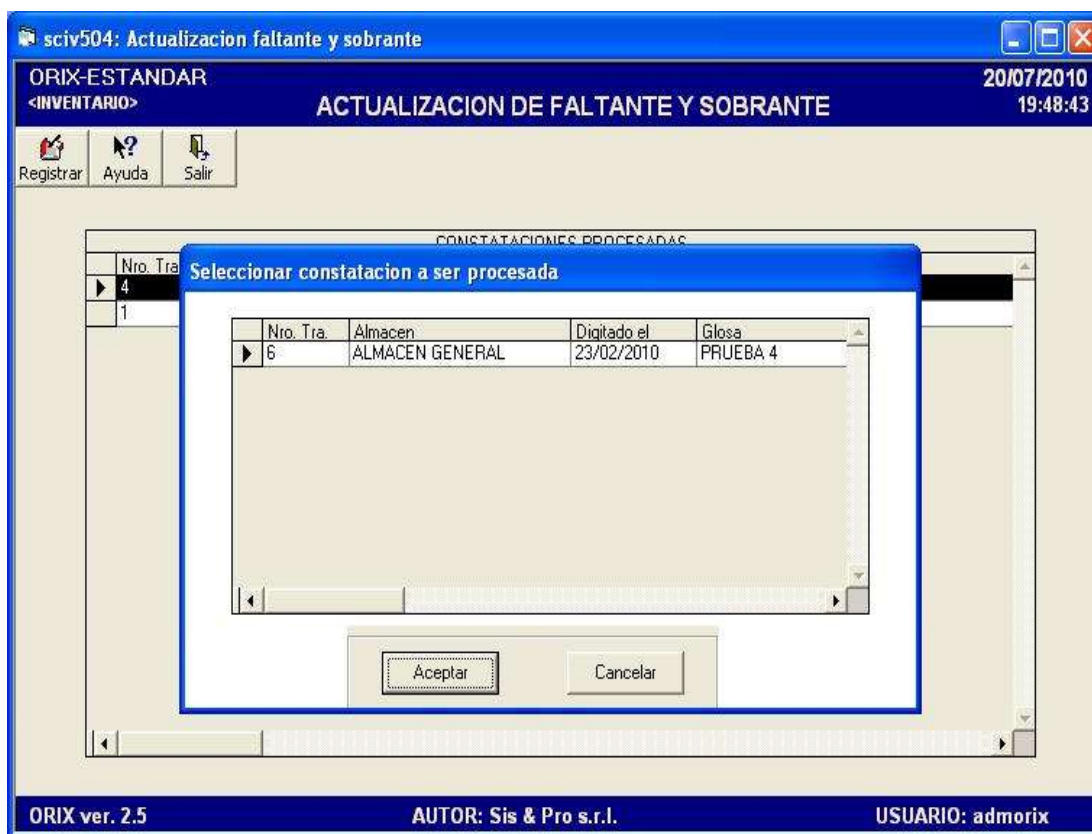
sciv504: Actualizacion faltante y sobrante

ORIX-ESTANDAR
<INVENTARIO>

ACTUALIZACION DE FALTANTE Y SOBRANTE

20/07/2010
19:48:43

Registrar Ayuda Salir

CONSTATACIONES PROCESADAS

| Nro. Tra |
|---|
| 4 |
| 1 |

Seleccionar constatacion a ser procesada

| Nro. Tra. | Almacen | Digitado el | Glosa |
|---|---|---|---|
| 6 | ALMACEN GENERAL | 23/02/2010 | PRUEBA 4 |

Aceptar Cancelar

ORIX ver. 2.5 AUTOR: Sis & Pro s.r.l. USUARIO: admorix